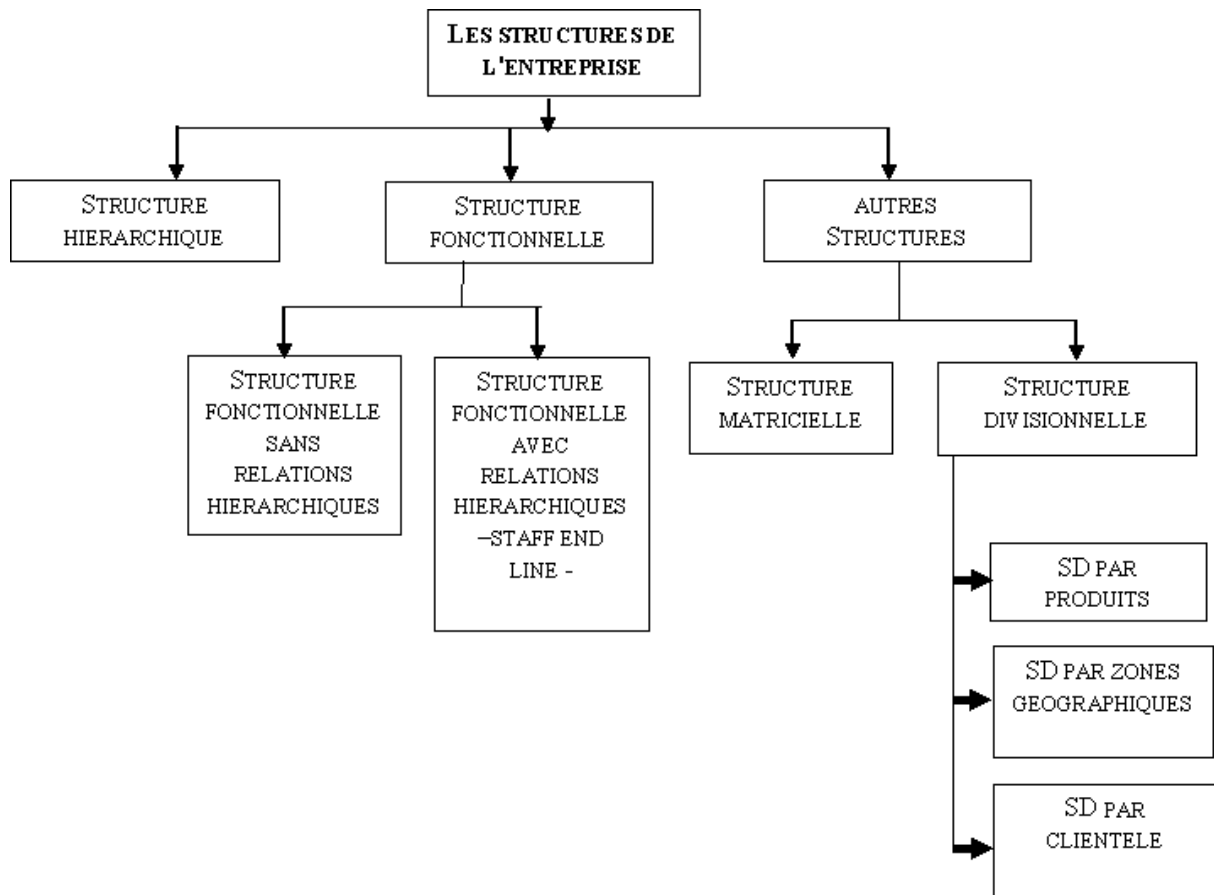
LES STRUCTURES DE L'ENTREPRISE

STRUCTURE HIERARCHIQUE

STRUCTURE FONCTIONNELLE

AUTRES STRUCTURES

STRUCTURE FONCTIONNELLE SANS RELATIONS HIERARCHIQUES

STRUCTURE FONCTIONNELLE AVEC RELATIONS HIERARCHIQUES –STAFF END LINE -

STRUCTURE MATRICIELLE

STRUCTURE DIVISIONNELLE

SD PAR PRODUITS

SD PAR ZONES GEOGRAPHIQUES

SD PAR CLIENTELE